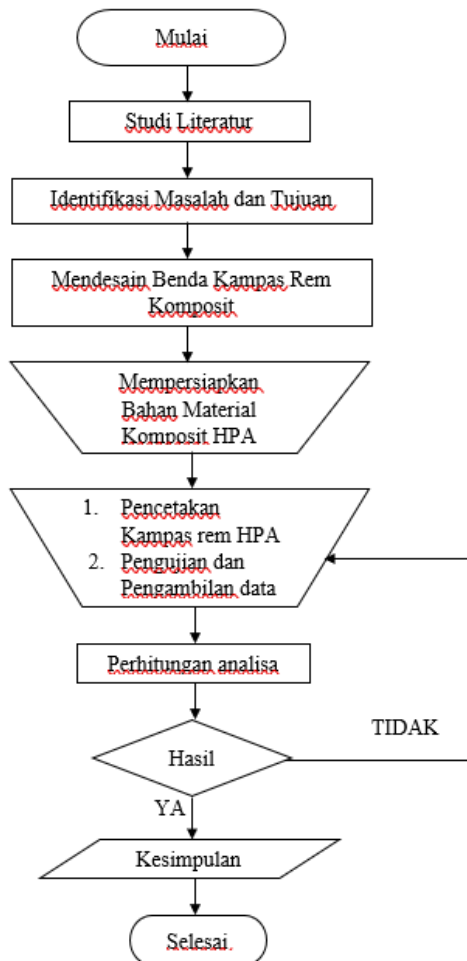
Mulai

Studi Literatur

Identifikasi Masalah dan Tujuan

Mendesain Benda Kampas Rem Komposit

Mempersiapkan Bahan Material Komposit HPA

1. Pencetakan Kampas rem HPA
2. Pengujian dan Pengambilan data

Perhitungan analisa

TIDAK

Hasil

YA

Kesimpulan

Selesai